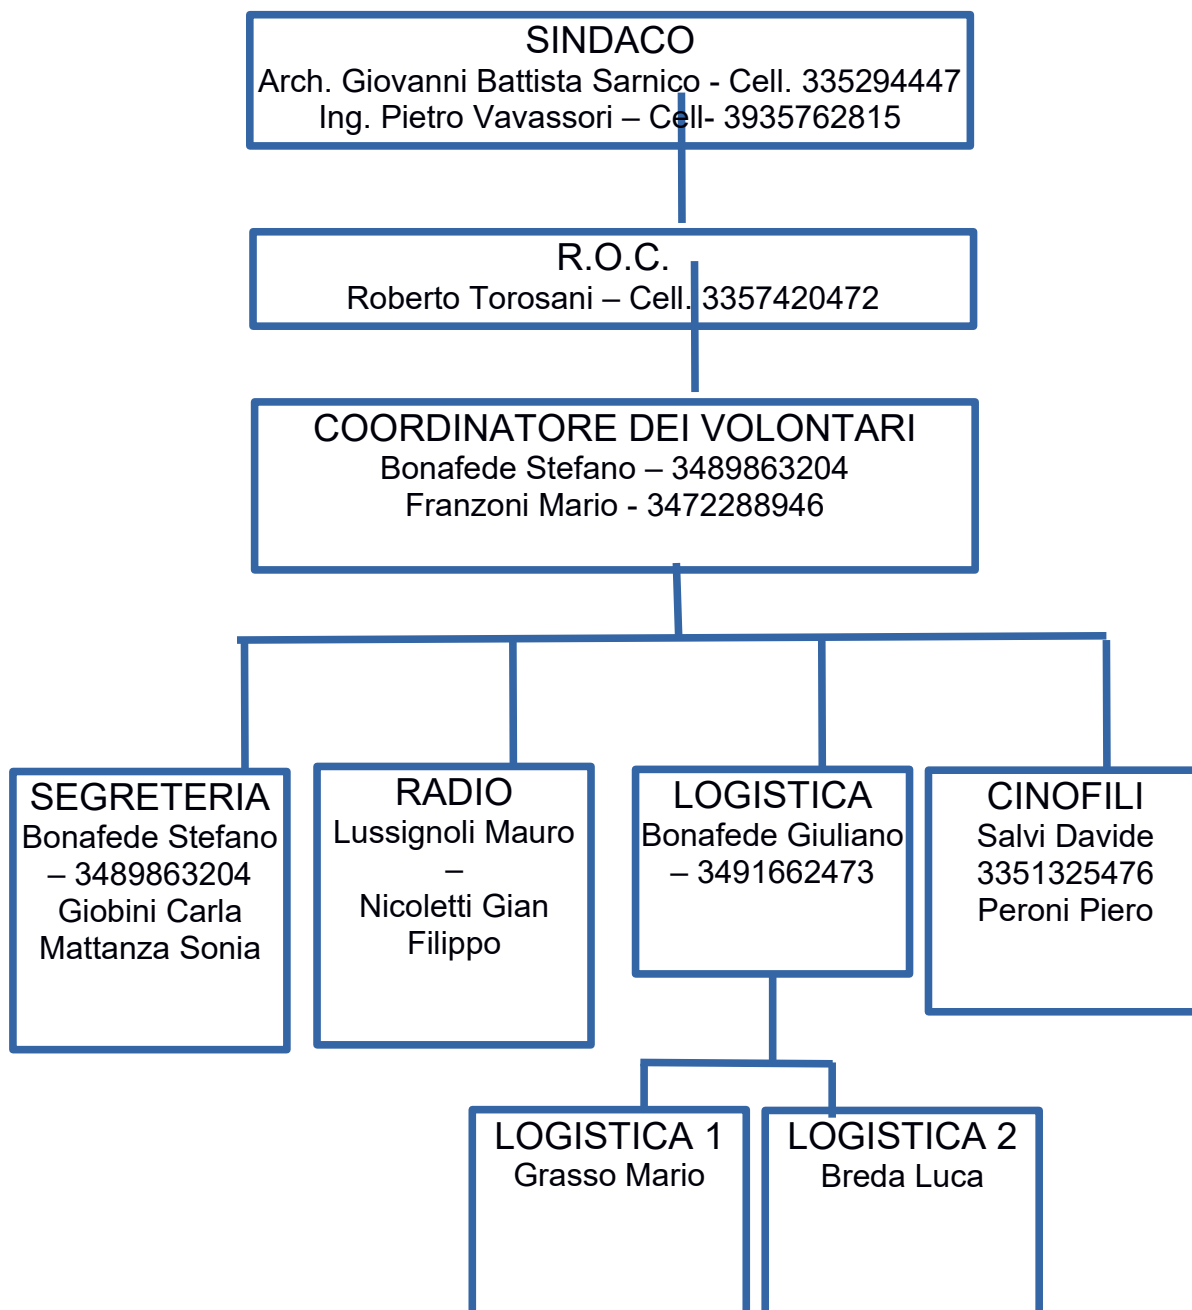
SINDACO
Arch. Giovanni Battista Sarnico - Cell. 335294447
Ing. Pietro Vavassori – Cell- 3935762815

R.O.C.
Roberto Torosani – Cell. 3357420472

COORDINATORE DEI VOLONTARI
Bonafede Stefano – 3489863204
Franzoni Mario - 3472288946

SEGRETERIA
Bonafede Stefano – 3489863204
Giobini Carla
Mattanza Sonia

RADIO
Lussignoli Mauro –
Nicoletti Gian Filippo

LOGISTICA
Bonafede Giuliano – 3491662473

CINOFILI
Salvi Davide
3351325476
Peroni Piero

LOGISTICA 1
Grasso Mario

LOGISTICA 2
Breda Luca